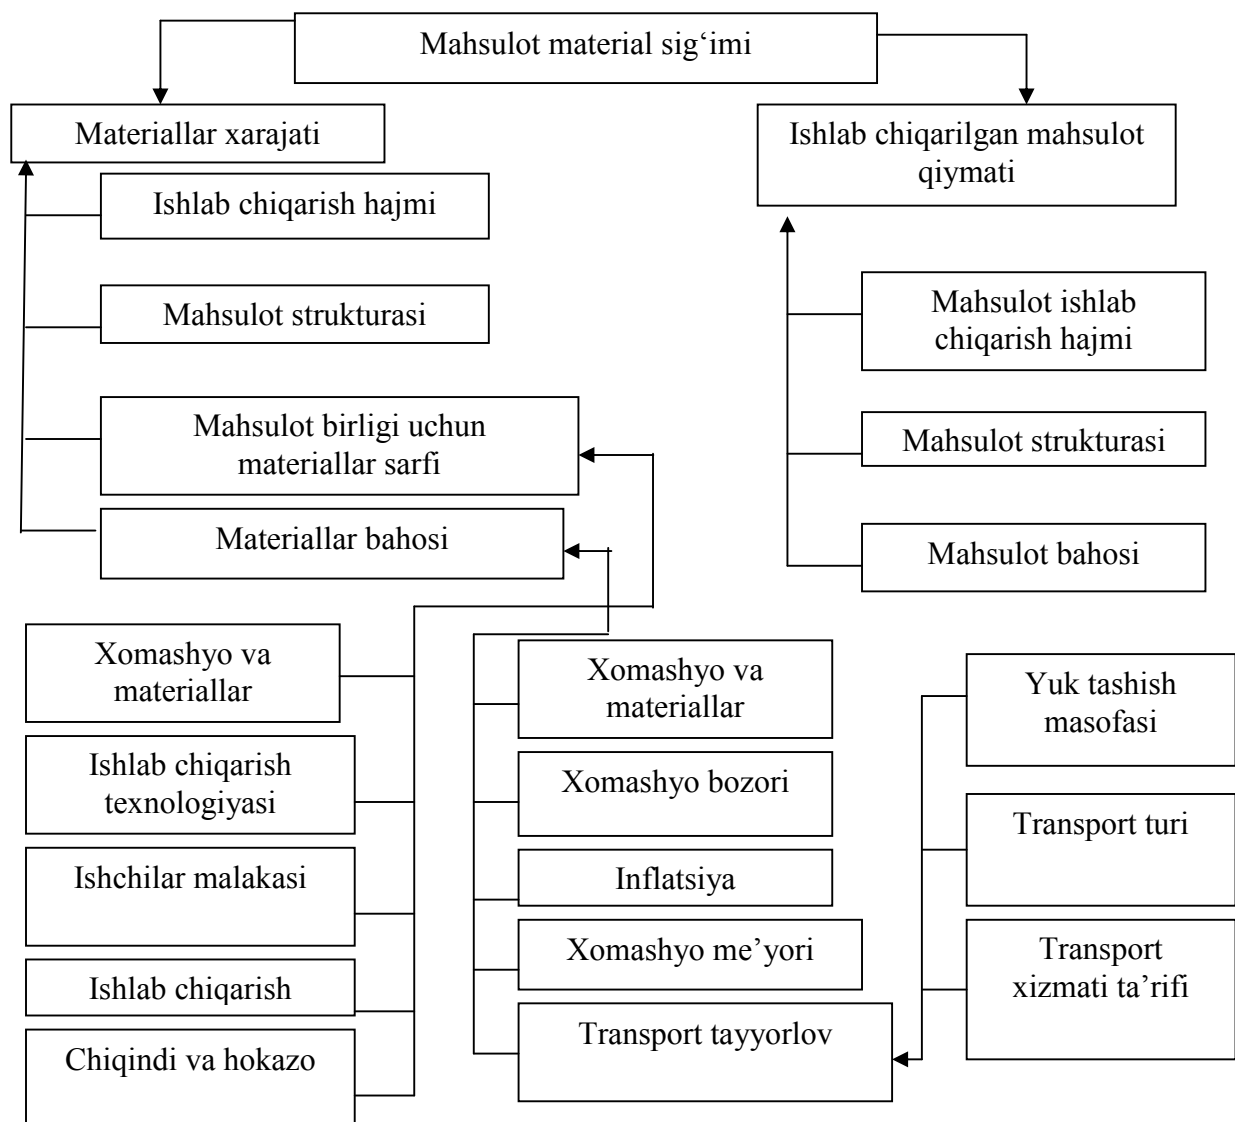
Mahsulot material sig‘imi

Materiallar xarajati

Ishlab chiqarish hajmi

Mahsulot strukturasi

Mahsulot birligi uchun materiallar sarfi

Materiallar bahosi

Ishlab chiqarilgan mahsulot qiymati

Mahsulot ishlab chiqarish hajmi

Mahsulot strukturasi

Mahsulot bahosi

Xomashyo va materiallar

Ishlab chiqarish texnologiyasi

Ishchilar malakasi

Ishlab chiqarish

Chiqindi va hokazo

Xomashyo va materiallar

Xomashyo bozori

Inflatsiya

Xomashyo me’yori

Transport tayyorlov

Yuk tashish masofasi

Transport turi

Transport xizmati ta’rifi